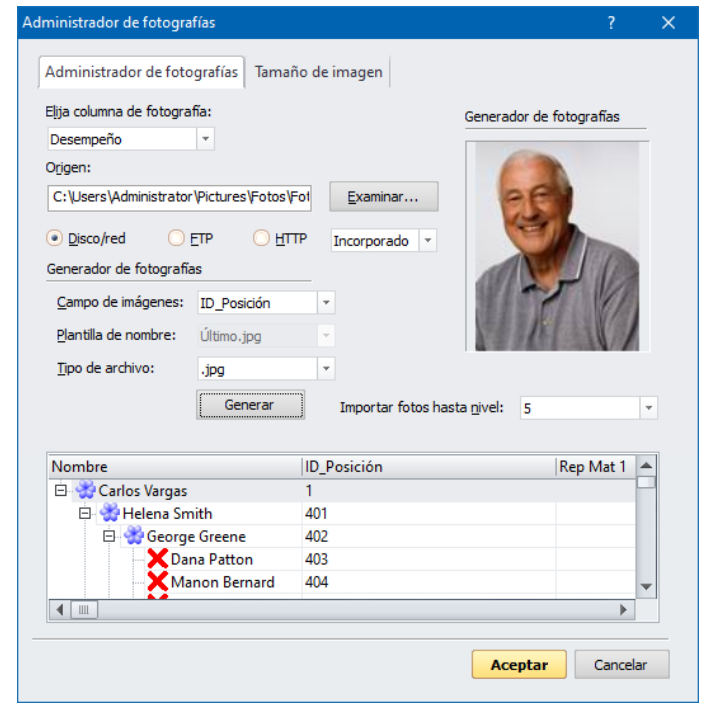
Administrador de fotografías ? ✕

Administrador de fotografías | Tamaño de imagen

Elija columna de fotografía:
Desempeño

Origen:
C:\Users\Administrator\Pictures\Fotos\Fot
Examinar...

Disco/red   FTP   HTTP   Incorporado

Generador de fotografías

Campo de imágenes: ID_Posición
Plantilla de nombre: Último.jpg
Tipo de archivo: .jpg

Generar

Importar fotos hasta nivel: 5

Generador de fotografías

| Nombre | ID_Posición | Rep Mat 1 |
|---|---|---|
| Carlos Vargas | 1 | |
| Helena Smith | 401 | |
| George Greene | 402 | |
| Dana Patton | 403 | |
| Manon Bernard | 404 | |

Aceptar   Cancelar